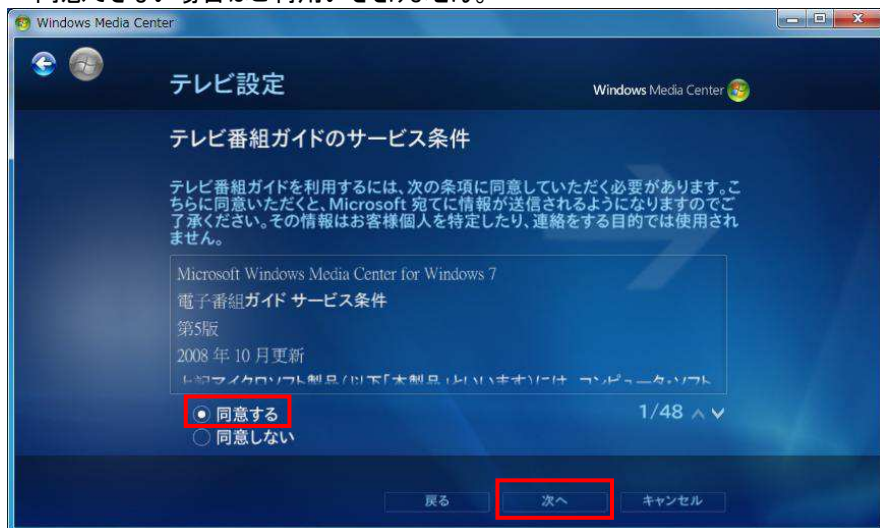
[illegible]

Windows Media Center

テレビ設定

Windows Media Center

テレビ番組ガイドのサービス条件

テレビ番組ガイドを利用するには、次の条項に同意していただく必要があります。こちらに同意いただくと、Microsoft 宛てに情報が送信されるようになりますのでご了承ください。その情報はお客様個人を特定したり、連絡をする目的では使用されません。

Microsoft Windows Media Center for Windows 7
電子番組ガイド サービス条件
第5版
2008 年 10 月更新
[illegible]

◉ 同意する
○ 同意しない

1/48

戻る
次へ
キャンセル